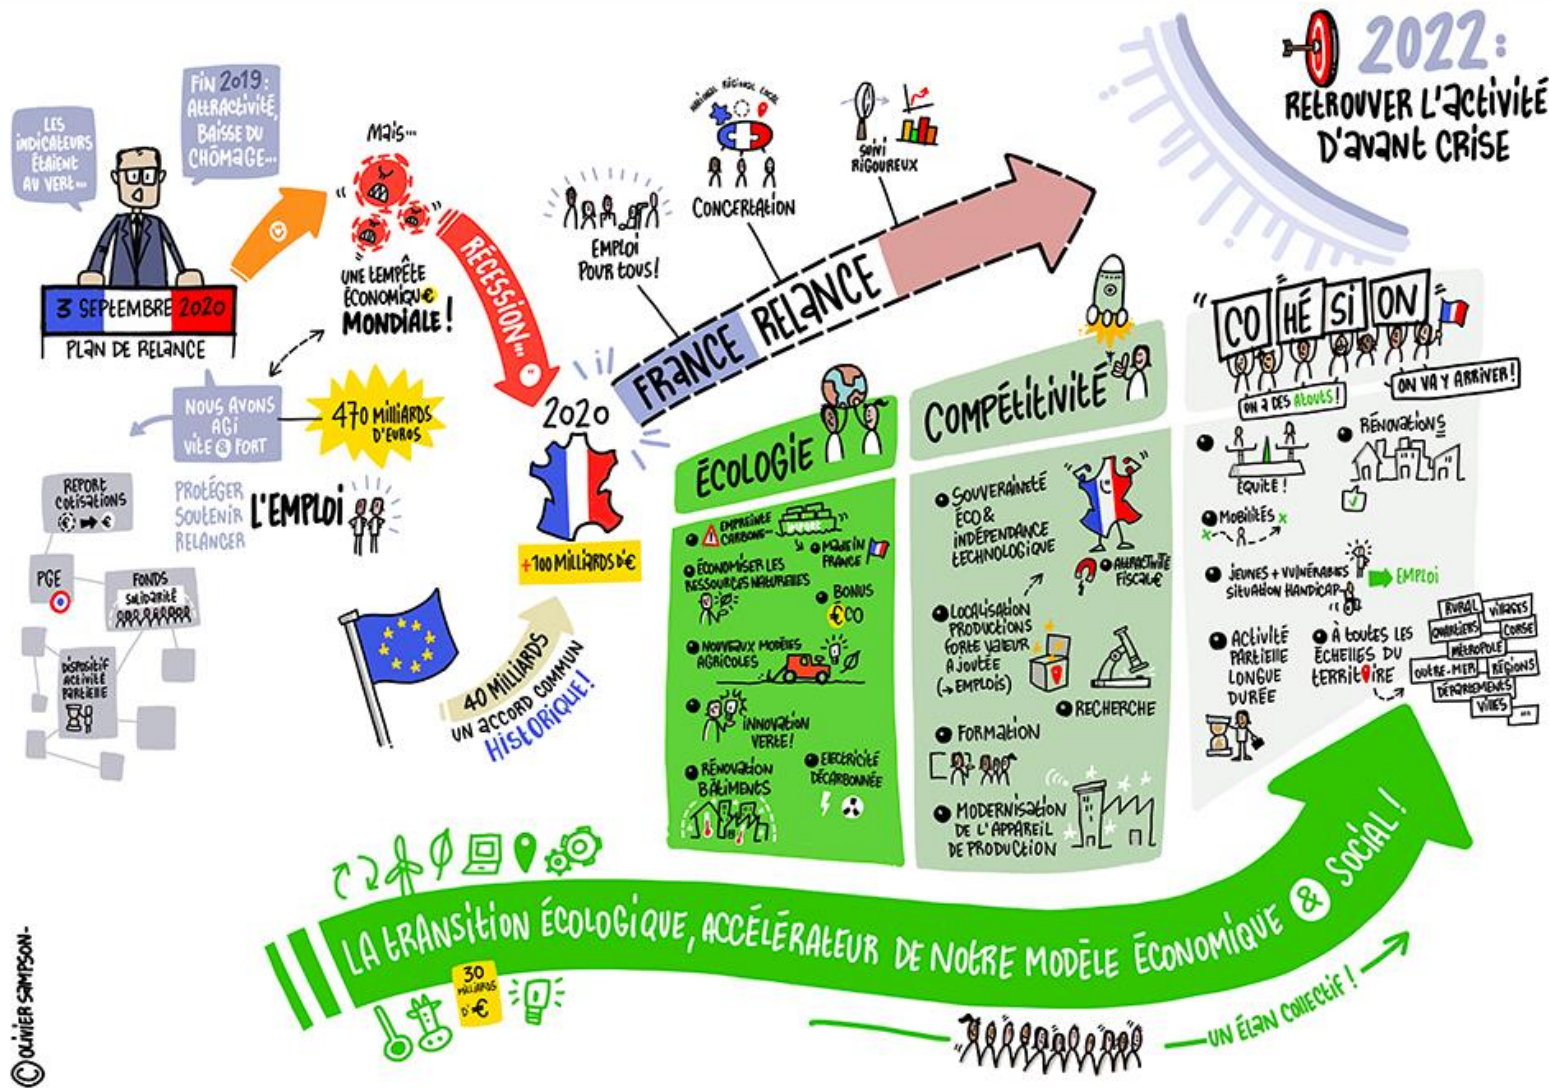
LES INDICATEURS ÉTAIENT AU VERT...

FIN 2019 : ATTRACTIVITÉ, BAISSE DU CHÔMAGE...

3 SEPTEMBRE 2020
PLAN DE RELANCE

Mais...
UNE TEMPÊTE ÉCONOMIQUE MONDIALE !

RÉCESSION...

NOUS AVONS AGI VITE & FORT

470 MILLIARDS D'EUROS

PROTÉGER
SOUTENIR
RELANCER
L'EMPLOI

REPORT COTISATIONS
PGE
FONDS SOLIDARITÉ
DISPOSITIF ACTIVITÉ PARTIELLE

2020
+100 MILLIARDS D'€

40 MILLIARDS
UN ACCORD COMMUN HISTORIQUE !

EMPLOI POUR TOUS !

NATIONAL RÉGIONAL LOCAL
CONCERTATION

SUIVI RIGOUREUX

FRANCE RELANCE

2022 :
RETROUVER L'ACTIVITÉ D'AVANT CRISE

ÉCOLOGIE
EMPREINTE CARBONE
ÉCONOMISER LES RESSOURCES NATURELLES
MADE IN FRANCE
BONUS ÉCO
NOUVEAUX MODÈLES AGRICOLES
INNOVATION VERTE !
RÉNOVATION BÂTIMENTS
ÉLECTRICITÉ DÉCARBONNÉE

COMPÉTITIVITÉ
SOUVERAINETÉ ÉCO & INDÉPENDANCE TECHNOLOGIQUE
ATTRACTIVITÉ FISCALE
LOCALISATION PRODUCTIONS FORTE VALEUR AJOUTÉE (→EMPLOIS)
RECHERCHE
FORMATION
MODERNISATION DE L'APPAREIL DE PRODUCTION

CO HÉ SI ON
ON A DES ATOUTS !
ON VA Y ARRIVER !
ÉQUITÉ !
RÉNOVATIONS
MOBILITÉS
JEUNES + VULNÉRABLES SITUATION HANDICAP → EMPLOI
ACTIVITÉ PARTIELLE LONGUE DURÉE
À TOUTES LES ÉCHELLES DU TERRITOIRE
RURAL
VILLAGES
QUARTIERS
CORSE
MÉTROPOLE
OUTRE-MER
RÉGIONS
DÉPARTEMENTS
VILLES

LA TRANSITION ÉCOLOGIQUE, ACCÉLÉRATEUR DE NOTRE MODÈLE ÉCONOMIQUE & SOCIAL !

30 MILLIARDS D'€

UN ÉLAN COLLECTIF !

© OLIVIER SAMPSON